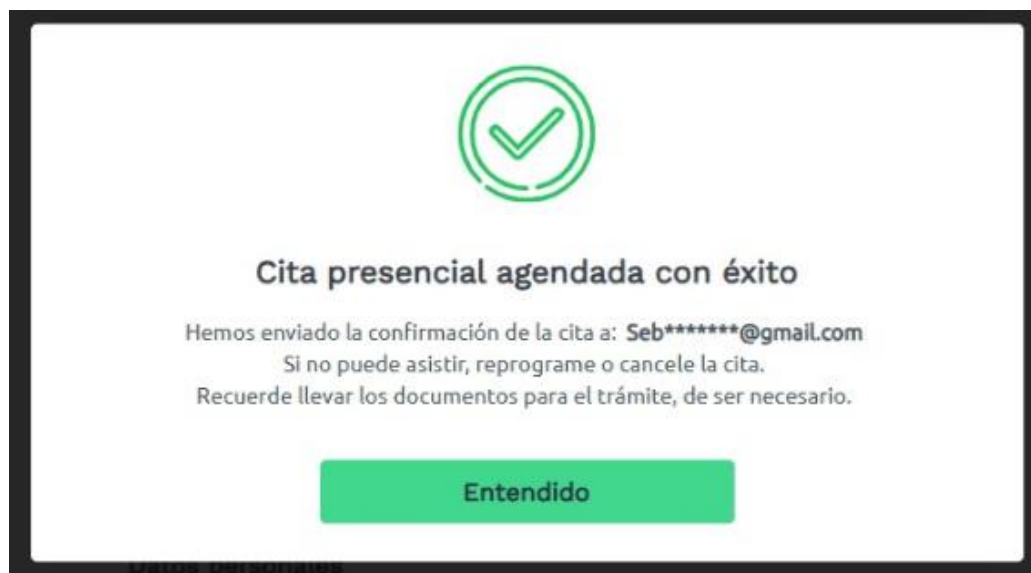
Cita presencial agendada con éxito

Hemos enviado la confirmación de la cita a: Seb*******@gmail.com
Si no puede asistir, reprograme o cancele la cita.
Recuerde llevar los documentos para el trámite, de ser necesario.

Entendido

Datos personales